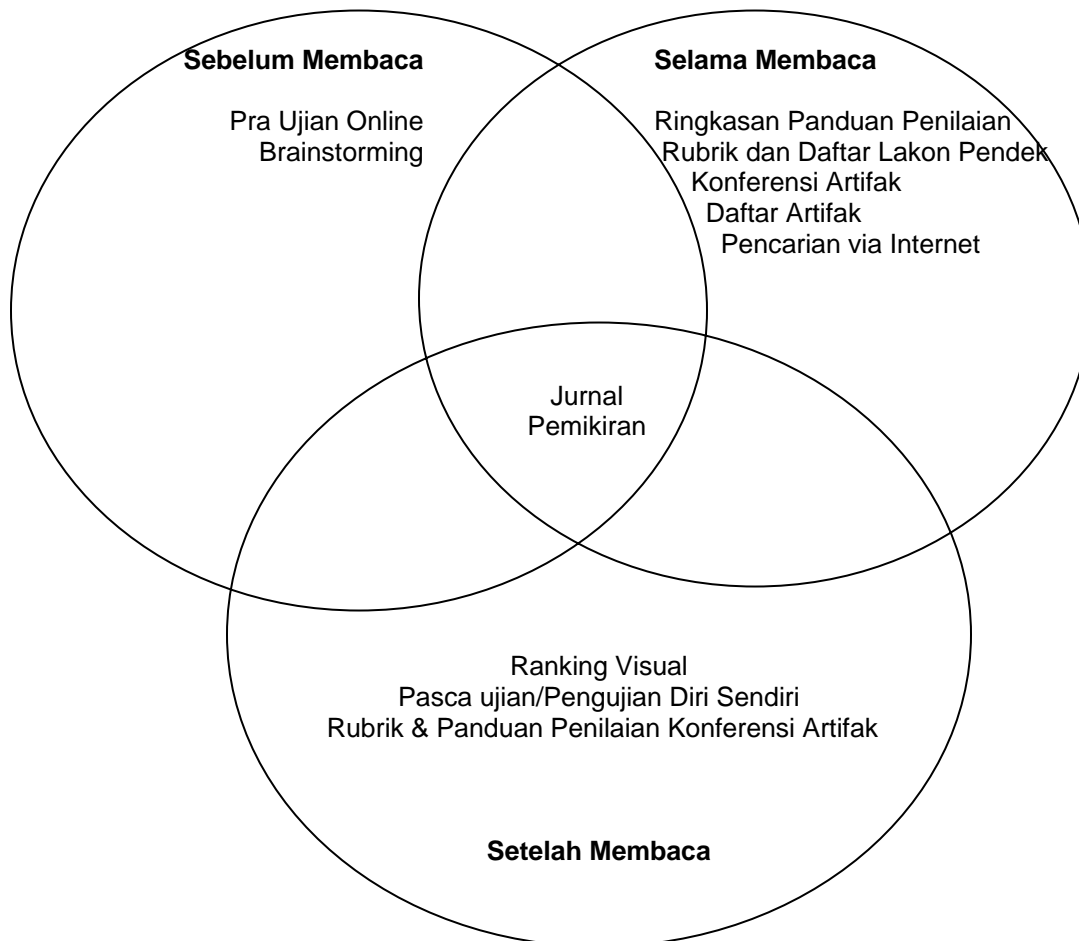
Sebelum Membaca

Pra Ujian Online
Brainstorming

Selama Membaca

Ringkasan Panduan Penilaian
Rubrik dan Daftar Lakon Pendek
Konferensi Artifak
Daftar Artifak
Pencarian via Internet

Jurnal
Pemikiran

Ranking Visual
Pasca ujian/Pengujian Diri Sendiri
Rubrik & Panduan Penilaian Konferensi Artifak

Setelah Membaca